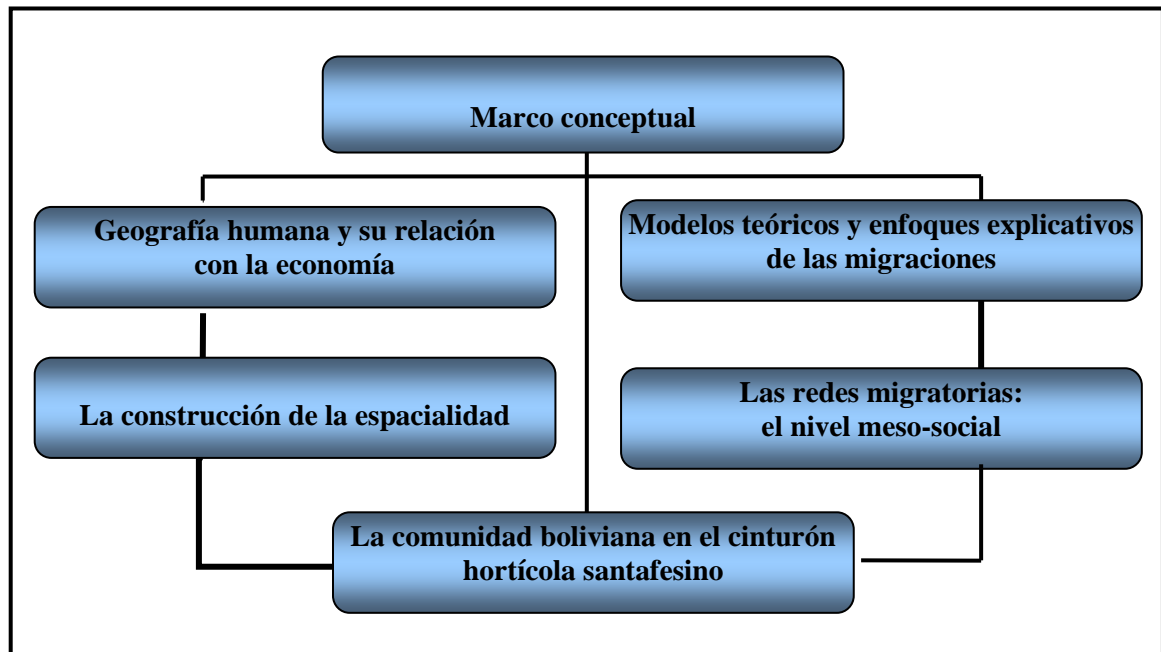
Marco conceptual

Geografía humana y su relación con la economía

Modelos teóricos y enfoques explicativos de las migraciones

La construcción de la espacialidad

Las redes migratorias: el nivel meso-social

La comunidad boliviana en el cinturón hortícola santafesino